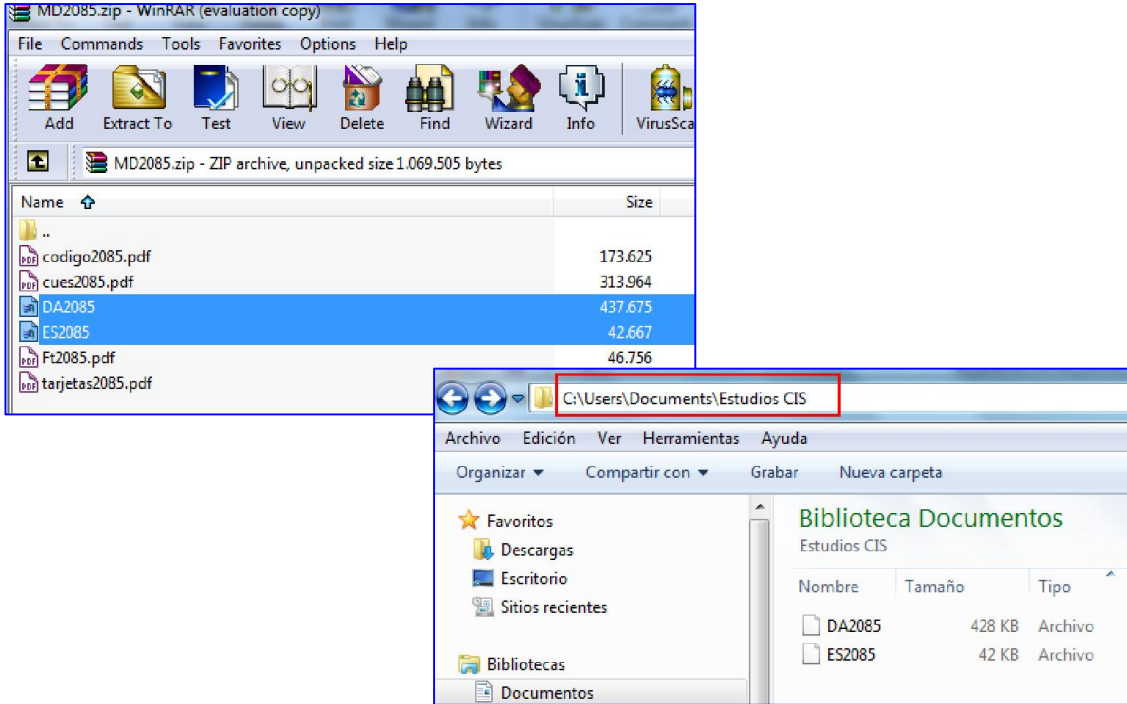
MD2085.zip - WinRAR (evaluation copy)

File Commands Tools Favorites Options Help

Add Extract To Test View Delete Find Wizard Info VirusSca

MD2085.zip - ZIP archive, unpacked size 1.069.505 bytes

| Name | Size |
|---|---|
| .. | |
| codigo2085.pdf | 173.625 |
| cues2085.pdf | 313.964 |
| DA2085 | 437.675 |
| ES2085 | 42.667 |
| Ft2085.pdf | 46.756 |
| tarjetas2085.pdf | |

C:\Users\Documents\Estudios CIS

Archivo Edición Ver Herramientas Ayuda

Organizar Compartir con Grabar Nueva carpeta

Favoritos
Descargas
Escritorio
Sitios recientes

Bibliotecas
Documentos

Biblioteca Documentos
Estudios CIS

| Nombre | Tamaño | Tipo |
|---|---|---|
| DA2085 | 428 KB | Archivo |
| ES2085 | 42 KB | Archivo |